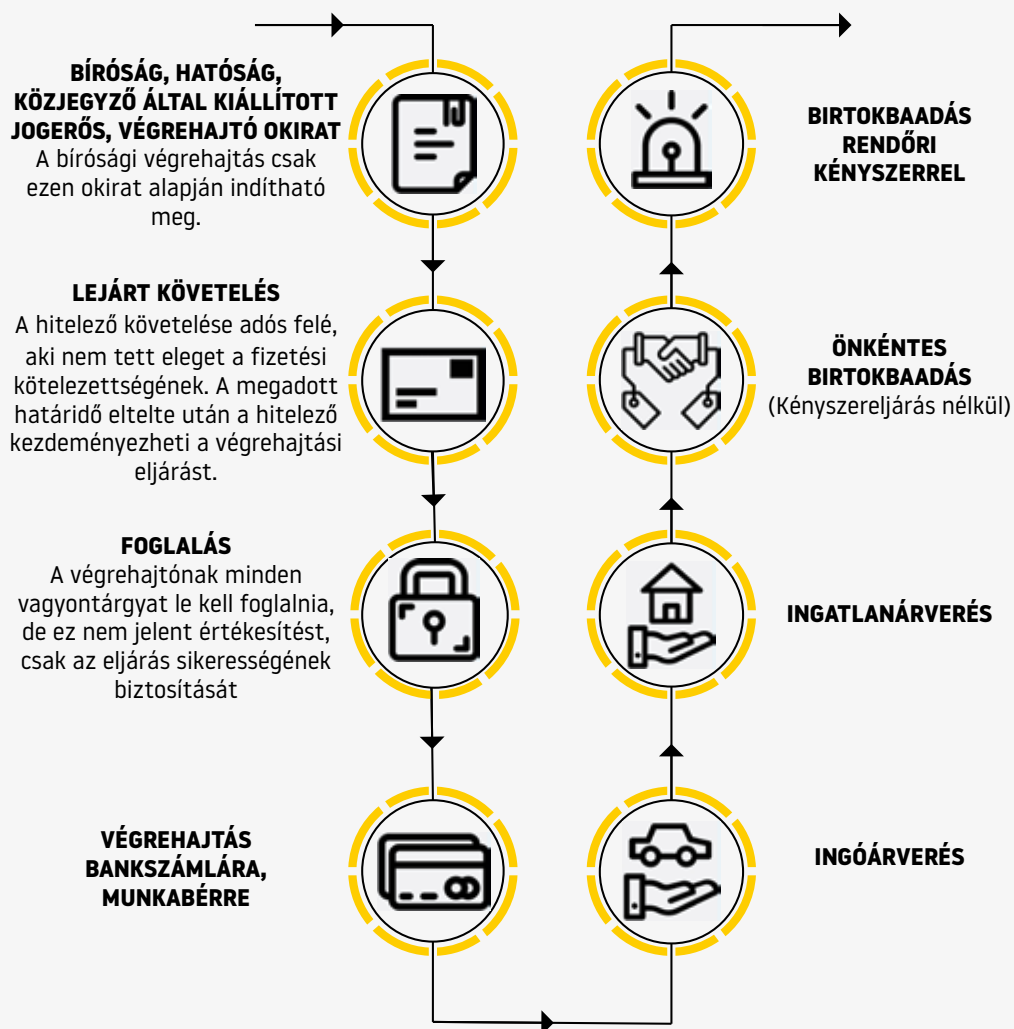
BÍRÓSÁG, HATÓSÁG, KÖZJEGYZŐ ÁLTAL KIÁLLÍTOTT JOGERŐS, VÉGREHAJTÓ OKIRAT
A bírósági végrehajtás csak ezen okirat alapján indítható meg.

LEJÁRT KÖVETELÉS
A hitelező követelése adós felé, aki nem tett eleget a fizetési kötelezettségének. A megadott határidő eltelte után a hitelező kezdeményezheti a végrehajtási eljárást.

FOGLALÁS
A végrehajtónak minden vagyontárgyat le kell foglalnia, de ez nem jelent értékesítést, csak az eljárás sikerességének biztosítását

VÉGREHAJTÁS BANKSZÁMLÁRA, MUNKABÉRRE

INGÓÁRVERÉS

INGATLANÁRVERÉS

ÖNKÉNTES BIRTOKBAADÁS
(Kényszereljárás nélkül)

BIRTOKBAADÁS RENDŐRI KÉNYSZERREL